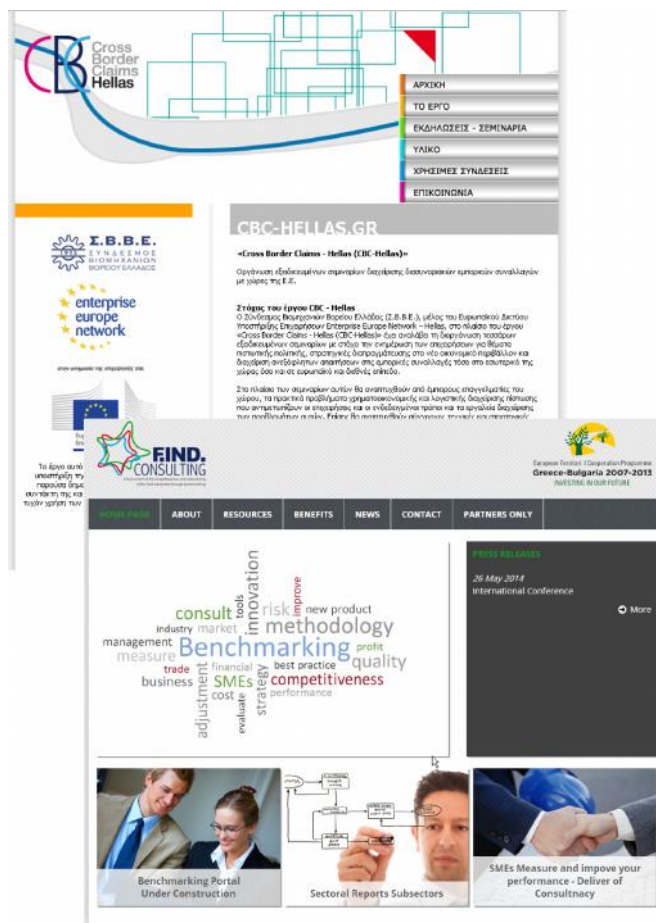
Cross Border Claims Hellas

ΑΡΧΙΚΗ
ΤΟ ΕΡΓΟ
ΕΚΔΗΛΩΣΕΙΣ - ΣΕΜΙΝΑΡΙΑ
ΥΛΙΚΟ
ΧΡΗΣΙΜΕΣ ΣΥΝΔΕΣΕΙΣ
ΕΠΙΚΟΙΝΩΝΙΑ

Σ.Β.Β.Ε. ΣΥΝΔΕΣΜΟΣ ΒΙΟΜΗΧΑΝΙΩΝ ΒΟΡΕΙΟΥ ΕΛΛΑΔΟΣ

enterprise europe network

CBC-HELLAS.GR

«Cross Border Claims - Hellas (CBC-Hellas)»

Οργάνωση εξειδικευμένων σεμιναρίων διαχείρισης διασυνοριακών εμπορικών συναλλαγών με χώρες της Ε.Ε.

Στόχος του έργου CBC - Hellas
Ο Σύνδεσμος Βιομηχανιών Βορείου Ελλάδος (Σ.Β.Β.Ε.), μέλος του Ευρωπαϊκού Δικτύου Υποστήριξης Επιχειρήσεων Enterprise Europe Network – Hellas, στο πλαίσιο του έργου «Cross Border Claims - Hellas (CBC-Hellas)» έχει αναλάβει τη διοργάνωση τεσσάρων εξειδικευμένων σεμιναρίων με στόχο την ενημέρωση των επιχειρήσεων για θέματα πιστωτικής πολιτικής, στρατηγικής διαπραγμάτευσης στο νέο οικονομικό περιβάλλον και διαχείριση ανεξόφλητων απαιτήσεων στις εμπορικές συναλλαγές τόσο στο εσωτερικό της χώρας όσο και σε ευρωπαϊκό και διεθνές επίπεδο.

Στο πλαίσιο των σεμιναρίων αυτών θα αναπτυχθούν από έμπειρους επαγγελματίες του χώρου, τα πρακτικά προβλήματα χρηματοοικονομικής και λογιστικής διαχείρισης πίστωσης που αντιμετωπίζουν οι επιχειρήσεις και οι ενδεδειγμένοι τρόποι και τα εργαλεία διαχείρισης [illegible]

Το έργο αυτό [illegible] υποστήριξη τη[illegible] παρουσα δημ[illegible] συντάκτη της κα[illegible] τυχόν χρήση των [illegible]

F.IND. CONSULTING

European Territorial Cooperation Programme Greece-Bulgaria 2007-2013 INVESTING IN OUR FUTURE

HOME PAGE | ABOUT | RESOURCES | BENEFITS | NEWS | CONTACT | PARTNERS ONLY

consult tools risk innovation improve new product industry market methodology management measure Benchmarking profit quality trade financial best practice business SMEs competitiveness cost strategy performance adjustment evaluate

PRESS RELEASES
26 May 2014
International Conference
More

Benchmarking Portal Under Construction
Sectoral Reports Subsectors
SMEs Measure and improve your performance - Deliver of Consultnacy